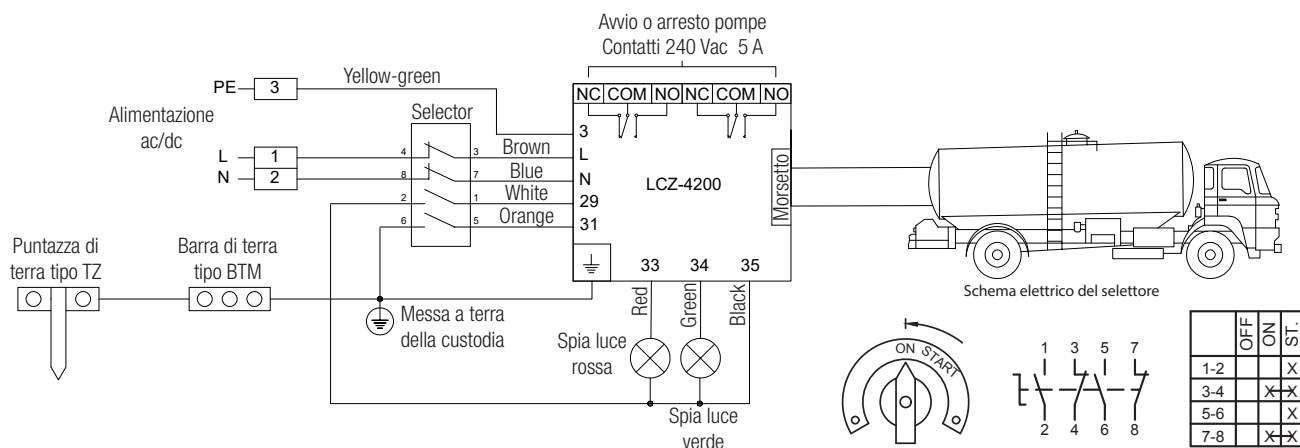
Avvio o arresto pompe
Contatti 240 Vac 5 A

PE 3 Yellow-green

NC COM NO NC COM NO

Alimentazione ac/dc

Selector

L 1
N 2

4 3 Brown 3
8 7 Blue L
2 1 White N
6 5 Orange 29
31

LCZ-4200

Morsetto

Puntazza di terra tipo TZ

Barra di terra tipo BTM

33 34 35

Red Green Black

Messa a terra della custodia

Spia luce rossa

Spia luce verde

Schema elettrico del selettore

ON START

1 3 5 7
2 4 6 8

| | OFF | ON | ST. |
|---|---|---|---|
| 1-2 | | | X |
| 3-4 | | X | X |
| 5-6 | | | X |
| 7-8 | | X | X |